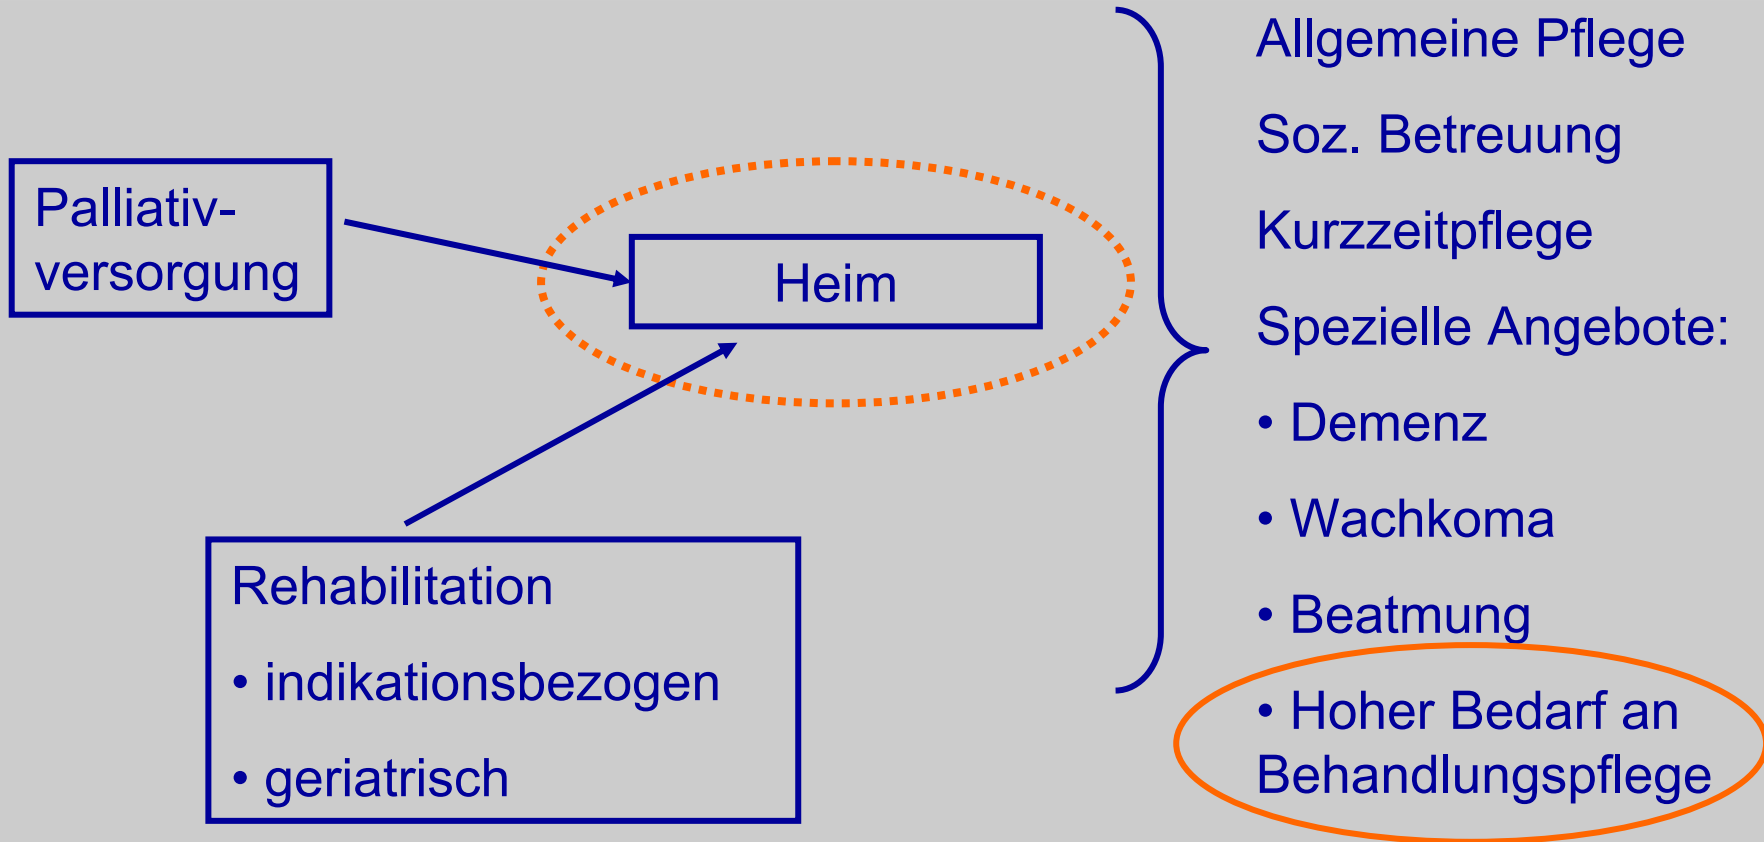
Palliativversorgung

Heim

Rehabilitation

• indikationsbezogen

• geriatrisch

Allgemeine Pflege

Soz. Betreuung

Kurzzeitpflege

Spezielle Angebote:

• Demenz

• Wachkoma

• Beatmung

• Hoher Bedarf an Behandlungspflege